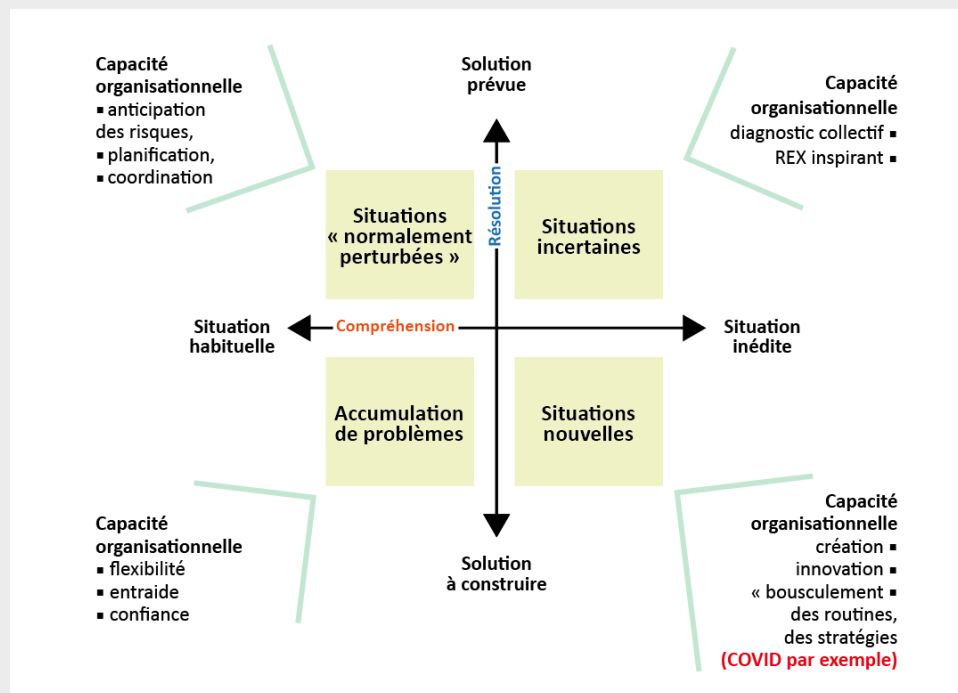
Capacité organisationnelle
▪ anticipation des risques,
▪ planification,
▪ coordination

Solution prévue

Capacité organisationnelle
diagnostic collectif ▪
REX inspirant ▪

Situations « normalement perturbées »

Résolution

Situations incertaines

Situation habituelle

Compréhension

Situation inédite

Accumulation de problèmes

Situations nouvelles

Capacité organisationnelle
▪ flexibilité
▪ entraide
▪ confiance

Solution à construire

Capacité organisationnelle
création ▪
innovation ▪
« bousculement ▪ des routines, des stratégies
(COVID par exemple)